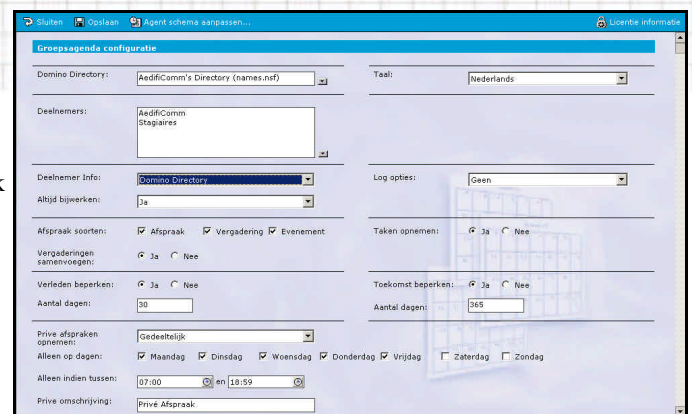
Sluiten Opslaan Agent schema aanpassen... Licentie informatie

Groepsagenda configuratie

Domino Directory: AedifiComm's Directory (names.nsf)

Taal: Nederlands

Deelnemers: AedifiComm
Stagiaires

Deelnemer Info: Domino Directory

Log opties: Geen

Altijd bijwerken: Ja

Afspraak soorten: Afspraak Vergadering Evenement

Taken opnemen: Ja Nee

Vergaderingen samenvoegen: Ja Nee

Verleden beperken: Ja Nee

Toekomst beperken: Ja Nee

Aantal dagen: 30

Aantal dagen: 365

Prive afspraken opnemen: Gedeeltelijk

Alleen op dagen: Maandag Dinsdag Woensdag Donderdag Vrijdag Zaterdag Zondag

Alleen indien tussen: 07:00 en 18:59

Prive omschrijving: Privé Afspraak